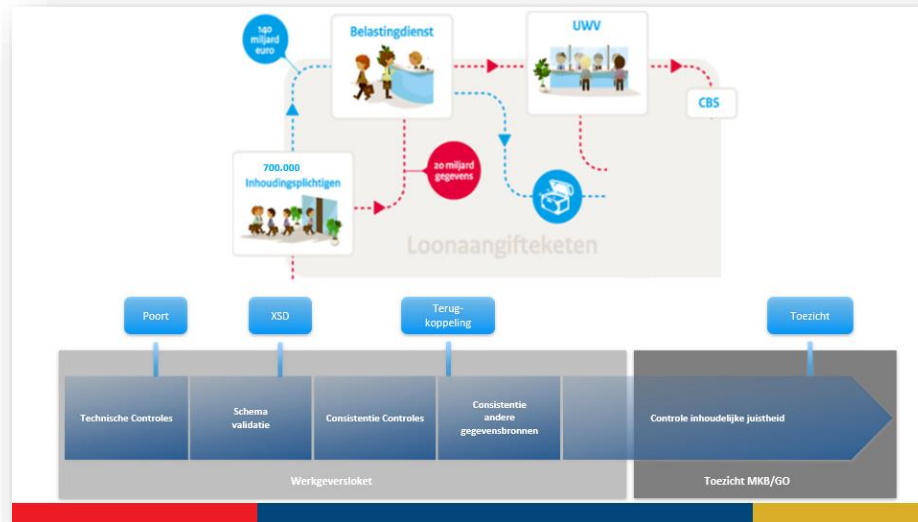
140 miljard euro

Belastingdienst

UWV

CBS

700.000 Inhoudingsplichtigen

20 miljard gegevens

Loonaangifteketen

Poort

XSD

Terugkoppeling

Toezicht

Technische Controles

Schema validatie

Consistentie Controles

Consistentie andere gegevensbronnen

Controle inhoudelijke juistheid

Werkgeversloket

Toezicht MKB/GO